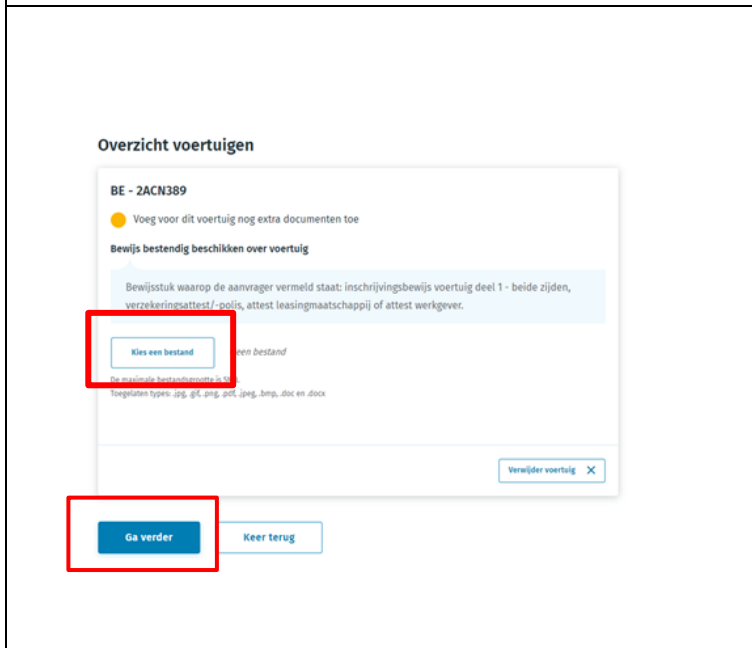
Overzicht voertuigen

BE - 2ACN389

Voeg voor dit voertuig nog extra documenten toe

Bewijs bestendig beschikken over voertuig

Bewijsstuk waarop de aanvrager vermeld staat: inschrijvingsbewijs voertuig deel 1 - beide zijden, verzekeringsattest/-polis, attest leasingmaatschappij of attest werkgever.

Kies een bestand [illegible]een bestand

De maximale bestandsgrootte is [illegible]

Toegelaten types: .jpg, .gif, .png, .pdf, .jpeg, .bmp, .doc en .docx

Verwijder voertuig ✕

Ga verder

Keer terug